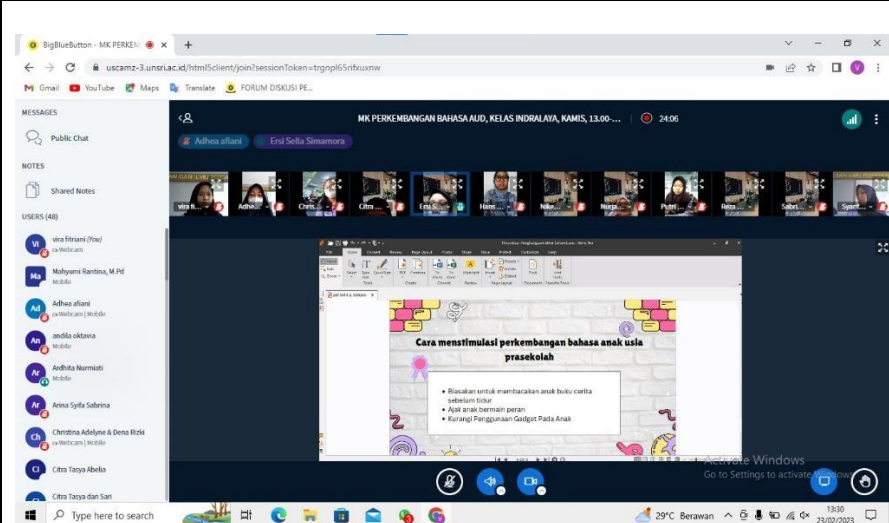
BigBlueButton - MK PERKEM ×
uscamz-3.unsri.ac.id/html5client/join?sessionToken=trgnpl6Srifxuxnw
Gmail YouTube Maps Translate FORUM DISKUSI PE...

MESSAGES
Public Chat
NOTES
Shared Notes
USERS (48)
vira fitriani (You) Webcam
Mahyumi Rantina, M.Pd Mobile
Adhea afiani Webcam | Mobile
andila oktavia Mobile
Ardhita Nurmisti Mobile
Arina Syifa Sabrina
Christina Adelyne & Dena Rizki Webcam | Mobile
Citra Tasya Abelia
Citra Tasya dan Sari

MK PERKEMBANGAN BAHASA AUD, KELAS INDRALAYA, KAMIS, 13.00-... 24:06
Adhea afiani Ersi Sella Simamora
vira fi... Adhe... Chris... Citra ... Ersi S... Hans... Nike... Nurja... Putri... Reza... Sabri... Syant...

Cara menstimulasi perkembangan bahasa anak usia prasekolah

• Biasakan untuk membacakan anak buku cerita sebelum tidur
• Ajak anak bermain peran
• Kurangi Penggunaan Gadget Pada Anak

Activate Windows
Go to Settings to activate Windows.

Type here to search
29°C Berawan 13:30 23/02/2023